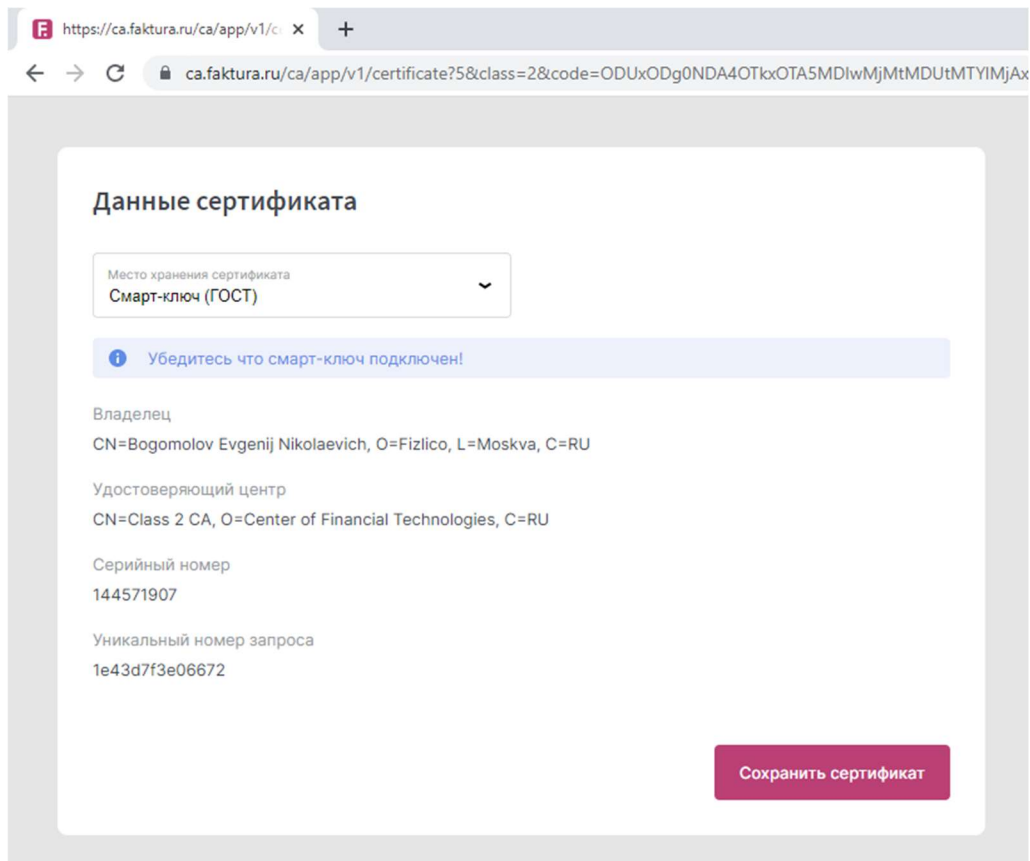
https://ca.faktura.ru/ca/app/v1/c ×
+
ca.faktura.ru/ca/app/v1/certificate?5&class=2&code=ODUxODg0NDA4OTkxOTA5MDIwMjMtMDUtMTYlMjAx

Данные сертификата

Место хранения сертификата
Смарт-ключ (ГОСТ)

Убедитесь что смарт-ключ подключен!

Владелец
CN=Bogomolov Evgenij Nikolaevich, O=Fizlico, L=Moskva, C=RU

Удостоверяющий центр
CN=Class 2 CA, O=Center of Financial Technologies, C=RU

Серийный номер
144571907

Уникальный номер запроса
1e43d7f3e06672

Сохранить сертификат